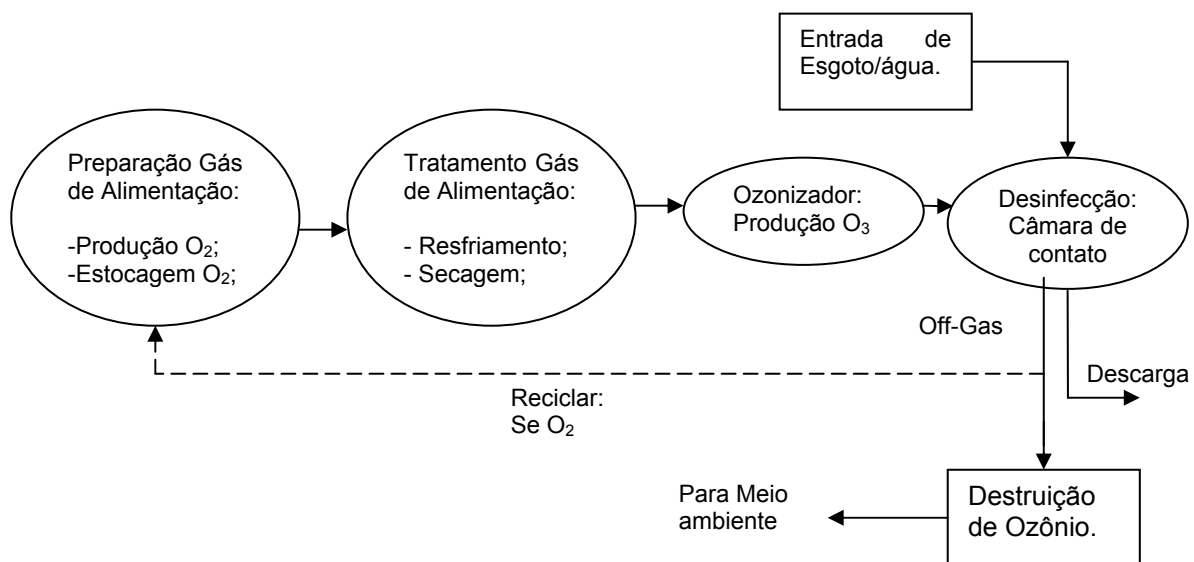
Entrada de Esgoto/água.

Preparação Gás de Alimentação:

-Produção $O_2$;
-Estocagem $O_2$;

Tratamento Gás de Alimentação:

- Resfriamento;
- Secagem;

Ozonizador: Produção $O_3$

Desinfecção: Câmara de contato

Off-Gas

Descarga

Reciclar: Se $O_2$

Para Meio ambiente

Destruição de Ozônio.